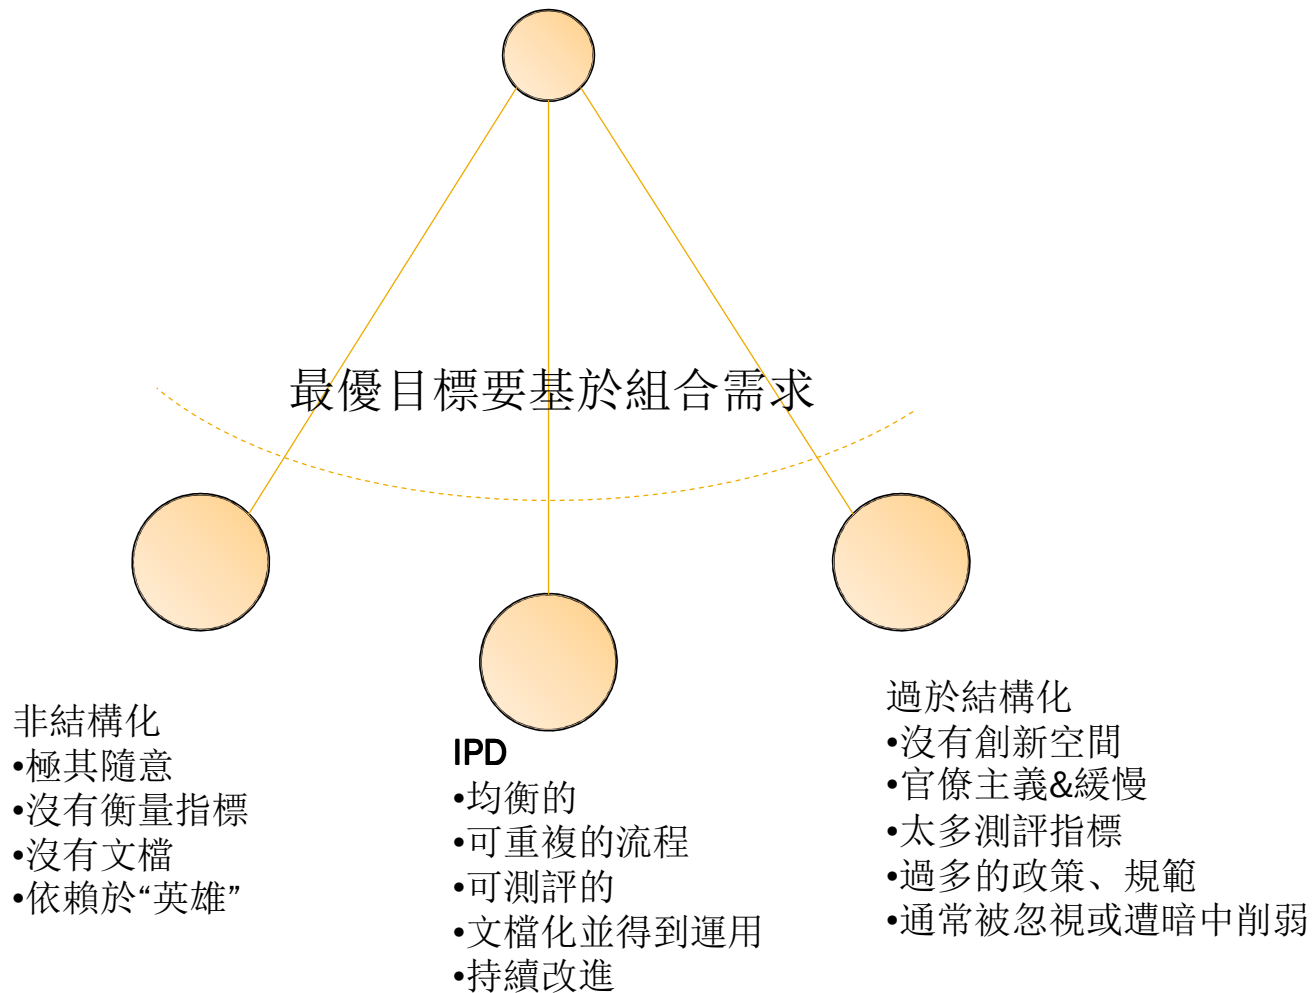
最優目標要基於組合需求

非結構化
•極其隨意
•沒有衡量指標
•沒有文檔
•依賴於“英雄”

IPD
•均衡的
•可重複的流程
•可測評的
•文檔化並得到運用
•持續改進

過於結構化
•沒有創新空間
•官僚主義&緩慢
•太多測評指標
•過多的政策、規範
•通常被忽視或遭暗中削弱